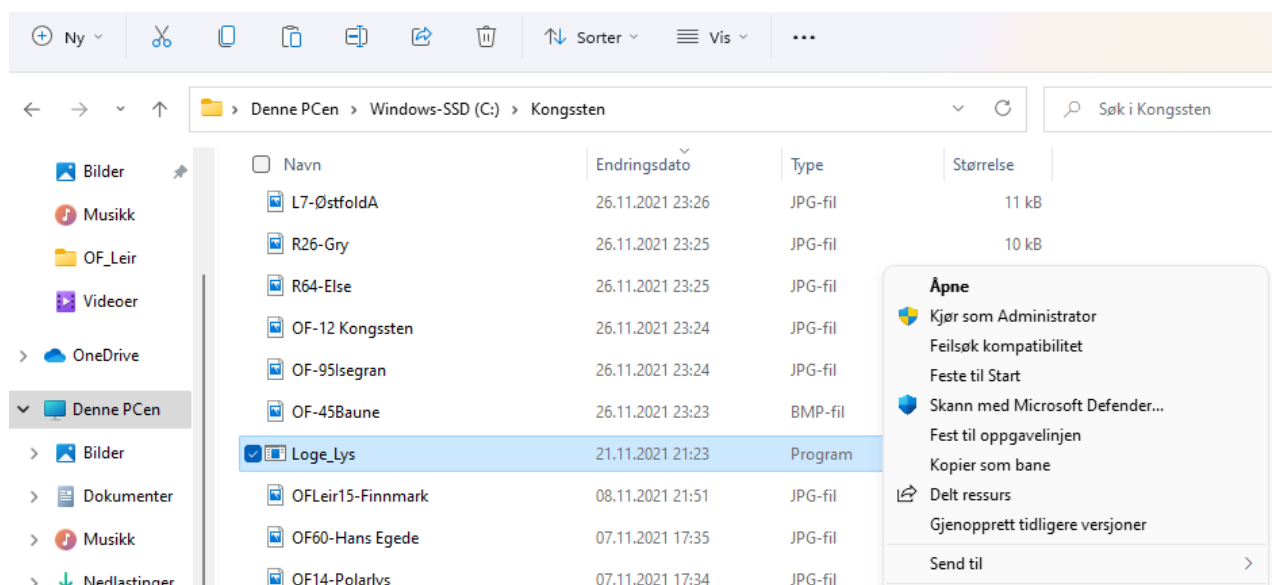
Ny Sorter Vis ...

Denne PCen > Windows-SSD (C:) > Kongssten

Søk i Kongssten

Bilder
Musikk
OF_Leir
Videoer
OneDrive
Denne PCen
Bilder
Dokumenter
Musikk
Nedlastinger

| Navn | Endringsdato | Type | Størrelse |
|---|---|---|---|
| L7-ØstfoldA | 26.11.2021 23:26 | JPG-fil | 11 kB |
| R26-Gry | 26.11.2021 23:25 | JPG-fil | 10 kB |
| R64-Else | 26.11.2021 23:25 | JPG-fil | |
| OF-12 Kongssten | 26.11.2021 23:24 | JPG-fil | |
| OF-95Isegran | 26.11.2021 23:24 | JPG-fil | |
| OF-45Baune | 26.11.2021 23:23 | BMP-fil | |
| Loge_Lys | 21.11.2021 21:23 | Program | |
| OFLeir15-Finnmark | 08.11.2021 21:51 | JPG-fil | |
| OF60-Hans Egede | 07.11.2021 17:35 | JPG-fil | |
| OF14-Polarlys | 07.11.2021 17:34 | JPG-fil | |

Åpne
Kjør som Administrator
Feilsøk kompatibilitet
Feste til Start
Skann med Microsoft Defender...
Fest til oppgavelinjen
Kopier som bane
Delt ressurs
Gjenopprett tidligere versjoner
Send til